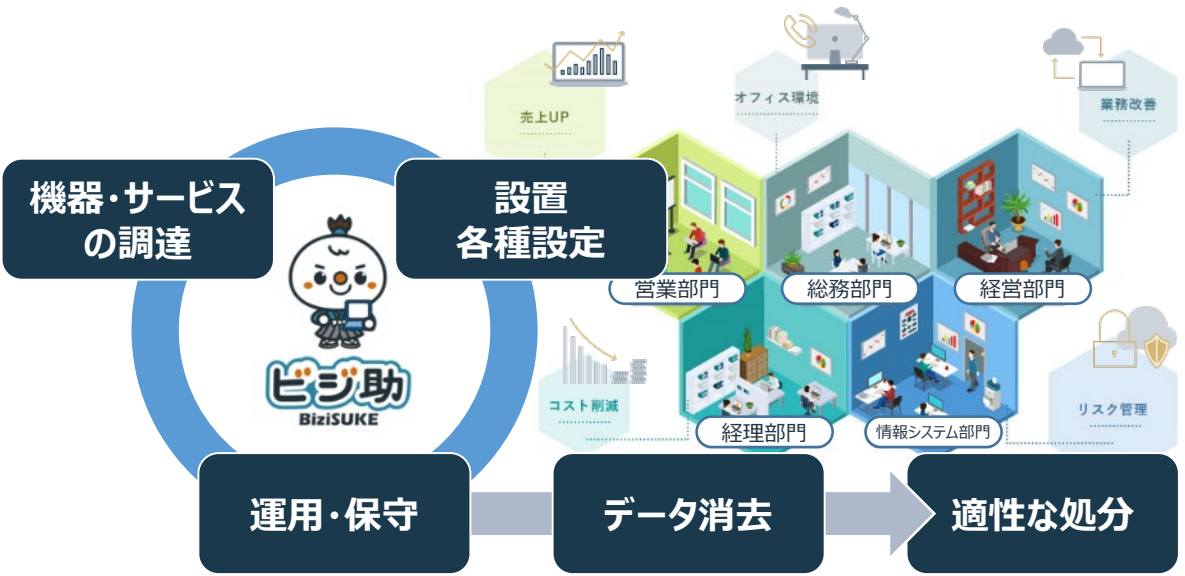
機器・サービスの調達

設置
各種設定

ビジ助
BiziSUKE

売上UP

オフィス環境

業務改善

営業部門

総務部門

経営部門

コスト削減

経理部門

情報システム部門

リスク管理

運用・保守

データ消去

適性な処分